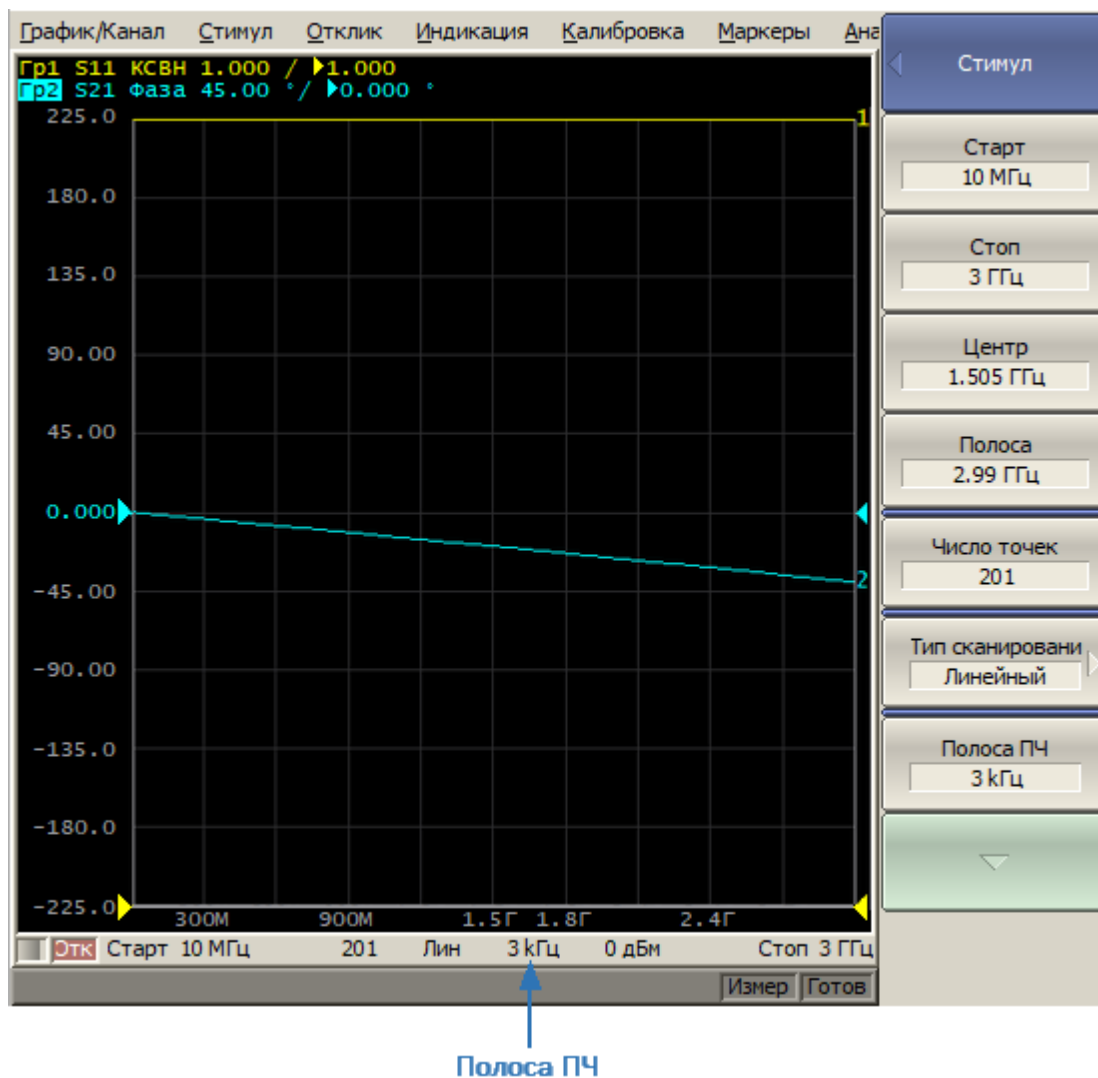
График/Канал Стимул Отклик Индикация Калибровка Маркеры Ана

Гр1 S11 КСВН 1.000 / 1.000
Гр2 S21 Фаза 45.00 °/ 0.000 °

225.0
180.0
135.0
90.00
45.00
0.000
-45.00
-90.00
-135.0
-180.0
-225.0

1
2

300M 900M 1.5Г 1.8Г 2.4Г

Отк Старт 10 МГц 201 Лин 3 kГц 0 дБм Стоп 3 ГГц

Измер Готов

Стимул

Старт
10 МГц

Стоп
3 ГГц

Центр
1.505 ГГц

Полоса
2.99 ГГц

Число точек
201

Тип сканировани
Линейный

Полоса ПЧ
3 kГц

Полоса ПЧ